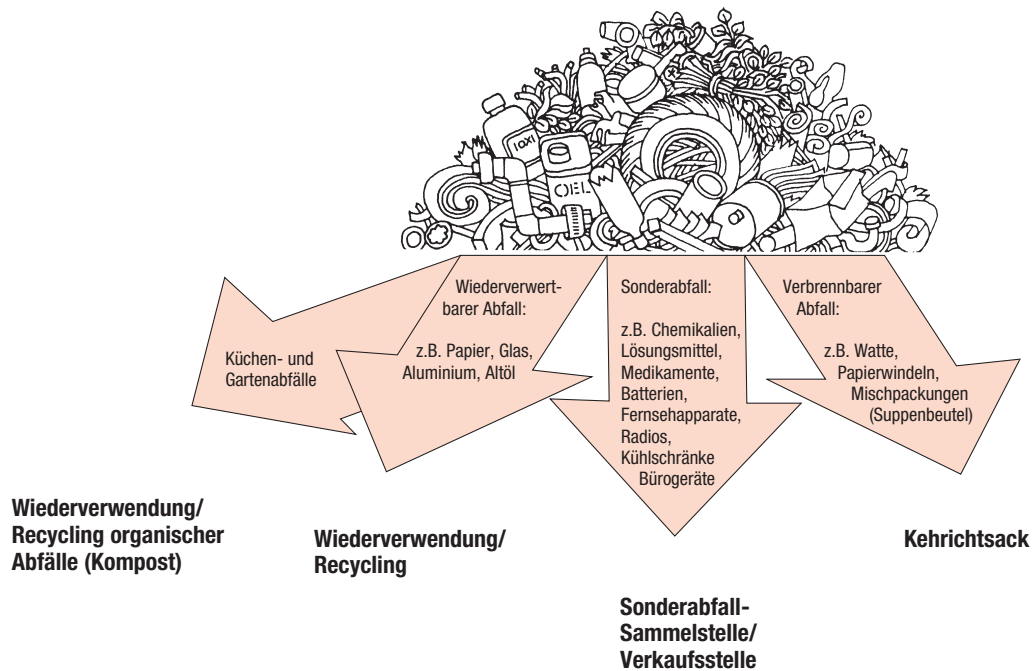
OEL

Küchen- und Gartenabfälle

Wiederverwertbarer Abfall:

z.B. Papier, Glas, Aluminium, Altöl

Sonderabfall:

z.B. Chemikalien, Lösungsmittel, Medikamente, Batterien, Fernsehapparate, Radios, Kühlschränke Bürogeräte

Verbrennbarer Abfall:

z.B. Watte, Papierwindeln, Mischpackungen (Suppenbeutel)

Wiederverwendung/ Recycling organischer Abfälle (Kompost)

Wiederverwendung/ Recycling

Sonderabfall-Sammelstelle/ Verkaufsstelle

Kehrichtsack